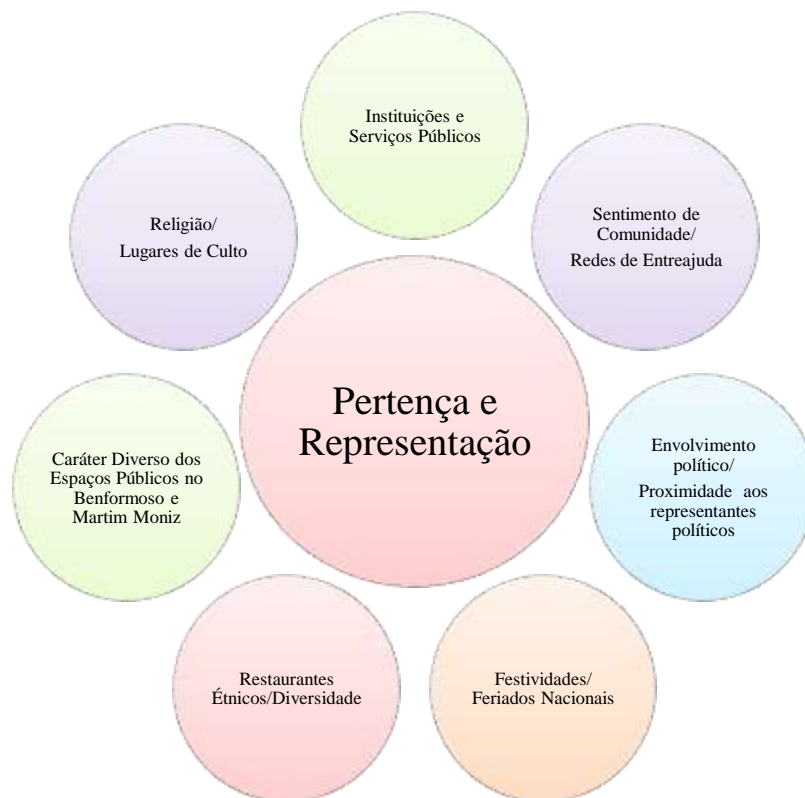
Instituições e Serviços Públicos

Religião/ Lugares de Culto

Sentimento de Comunidade/ Redes de Entreajuda

Pertença e Representação

Caráter Diverso dos Espaços Públicos no Benformoso e Martim Moniz

Envolvimento político/ Proximidade aos representantes políticos

Restaurantes Étnicos/Diversidade

Festividades/ Feriados Nacionais